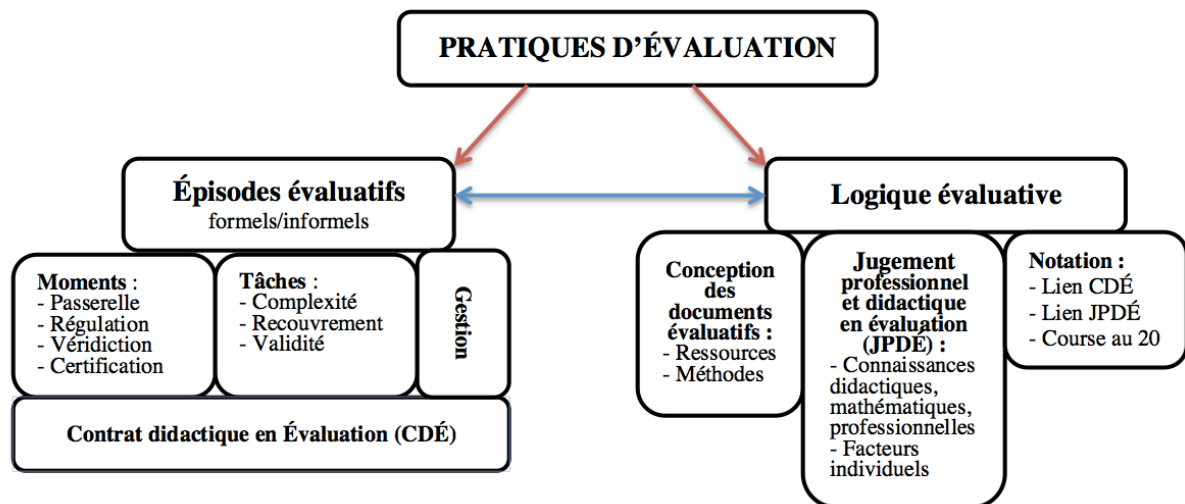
PRATIQUES D'ÉVALUATION

Épisodes évaluatifs
formels/informels

Logique évaluative

Moments :
- Passerelle
- Régulation
- Véridiction
- Certification

Tâches :
- Complexité
- Recouvrement
- Validité

Gestion

Contrat didactique en Évaluation (CDÉ)

Conception des documents évaluatifs :
- Ressources
- Méthodes

Jugement professionnel et didactique en évaluation (JPDÉ) :
- Connaissances didactiques, mathématiques, professionnelles
- Facteurs individuels

Notation :
- Lien CDÉ
- Lien JPDÉ
- Course au 20